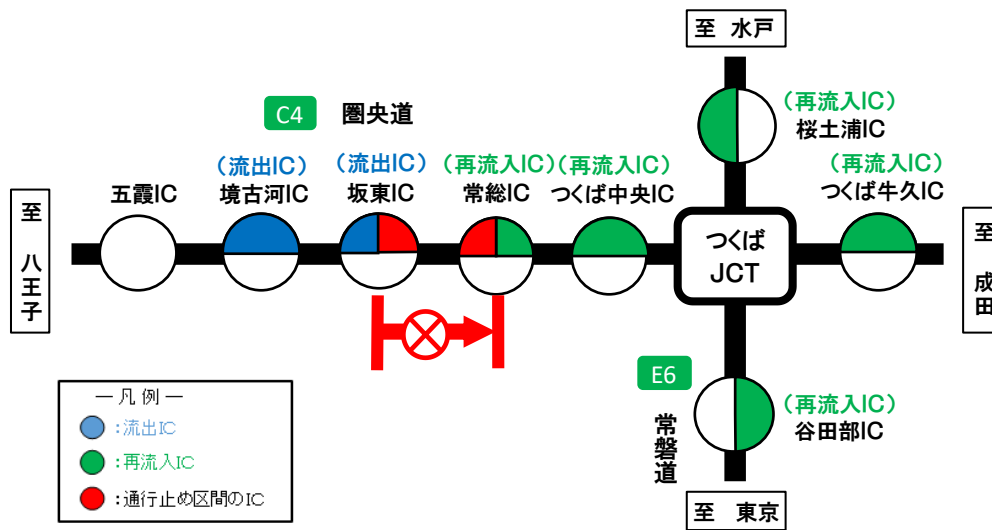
至 水戸

C4 圏央道

（再流入IC）
桜土浦IC

（流出IC） （流出IC） （再流入IC）（再流入IC） （再流入IC）

至 八王子

五霞IC 境古河IC 坂東IC 常総IC つくば中央IC

つくば JCT

つくば牛久IC

至 成田

E6

常磐道

（再流入IC）
谷田部IC

至 東京

— 凡 例 —
：流出IC
：再流入IC
：通行止め区間のIC